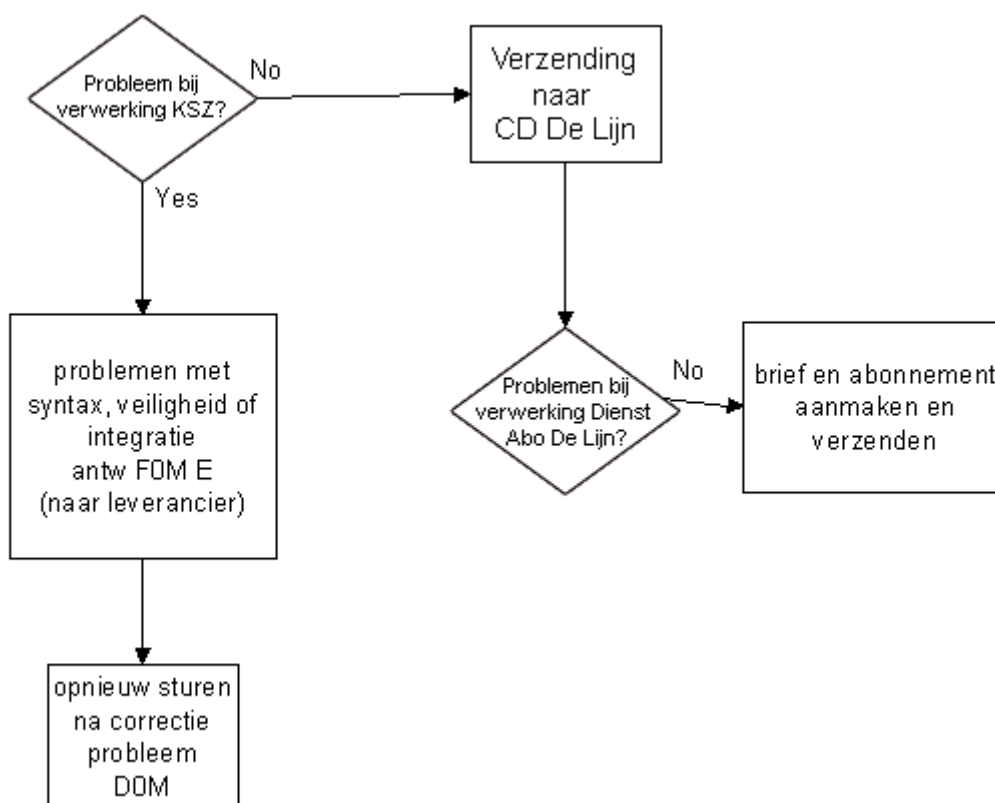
Probleem bij verwerking KSZ?

No

Verzending naar CD De Lijn

Yes

problemen met syntax, veiligheid of integratie antw F0M E (naar leverancier)

Problemen bij verwerking Dienst Abo De Lijn?

No

brief en abonnement aanmaken en verzenden

opnieuw sturen na correctie probleem DOM